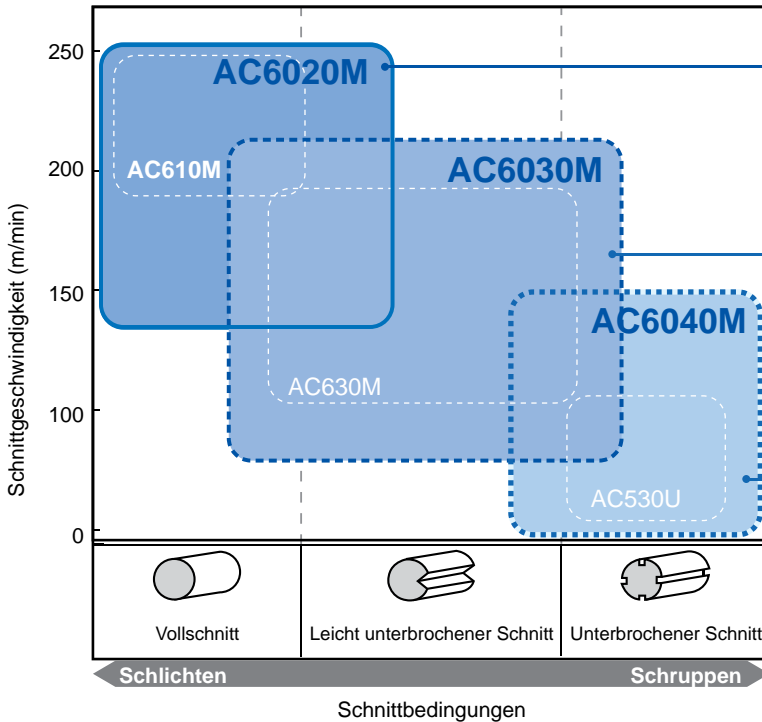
250
200
150
100
0
Schnittgeschwindigkeit (m/min)
AC6020M
AC610M
AC6030M
AC630M
AC6040M
AC530U

| Vollschnitt | Leicht unterbrochener Schnitt | Unterbrochener Schnitt |
|---|---|---|

Schlichten
Schruppen
Schnittbedingungen